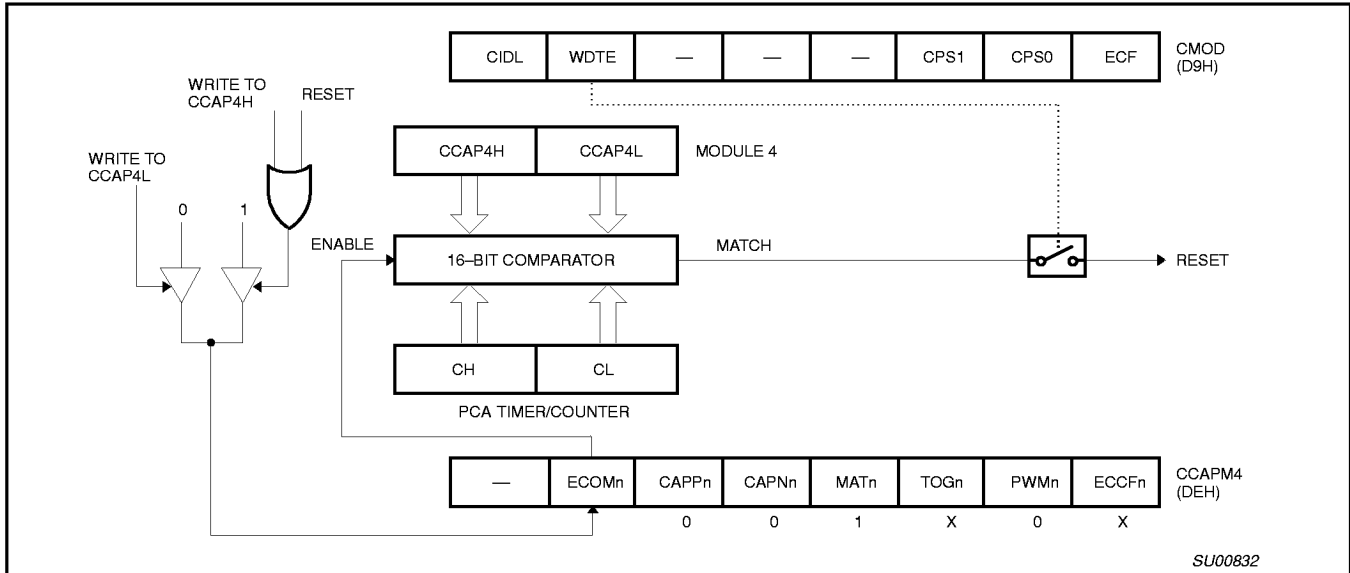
| CIDL | WDTE | — | — | — | CPS1 | CPS0 | ECF |
|---|---|---|---|---|---|---|---|

CMOD (D9H)

WRITE TO CCAP4H

RESET

WRITE TO CCAP4L

0

1

CCAP4H

CCAP4L

MODULE 4

ENABLE

16–BIT COMPARATOR

MATCH

RESET

CH

CL

PCA TIMER/COUNTER

| — | ECOMn | CAPPn | CAPNn | MATn | TOGn | PWMn | ECCFn |
|---|---|---|---|---|---|---|---|
| | | 0 | 0 | 1 | X | 0 | X |

CCAPM4 (DEH)

SU00832